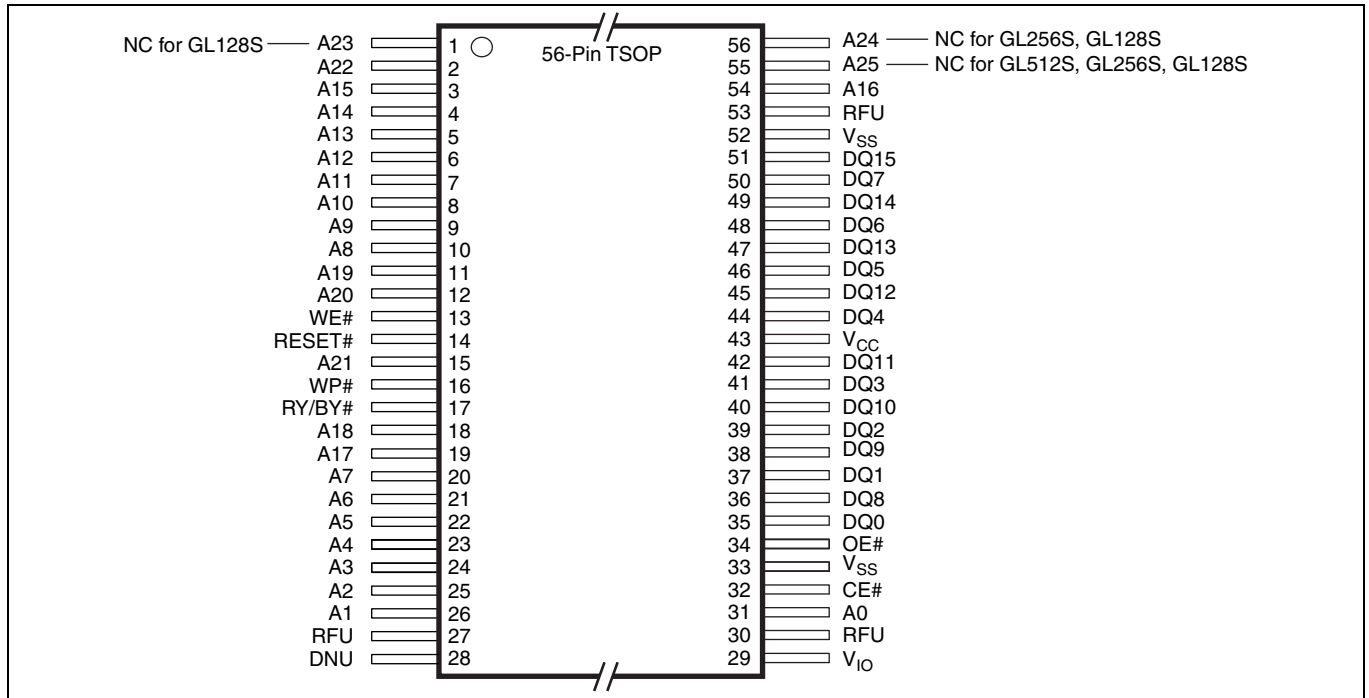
NC for GL128S A23 1
A22 2
A15 3
A14 4
A13 5
A12 6
A11 7
A10 8
A9 9
A8 10
A19 11
A20 12
WE# 13
RESET# 14
A21 15
WP# 16
RY/BY# 17
A18 18
A17 19
A7 20
A6 21
A5 22
A4 23
A3 24
A2 25
A1 26
RFU 27
DNU 28

56-Pin TSOP

56 A24 NC for GL256S, GL128S
55 A25 NC for GL512S, GL256S, GL128S
54 A16
53 RFU
52 $V_{SS}$
51 DQ15
50 DQ7
49 DQ14
48 DQ6
47 DQ13
46 DQ5
45 DQ12
44 DQ4
43 $V_{CC}$
42 DQ11
41 DQ3
40 DQ10
39 DQ2
38 DQ9
37 DQ1
36 DQ8
35 DQ0
34 OE#
33 $V_{SS}$
32 CE#
31 A0
30 RFU
29 $V_{IO}$